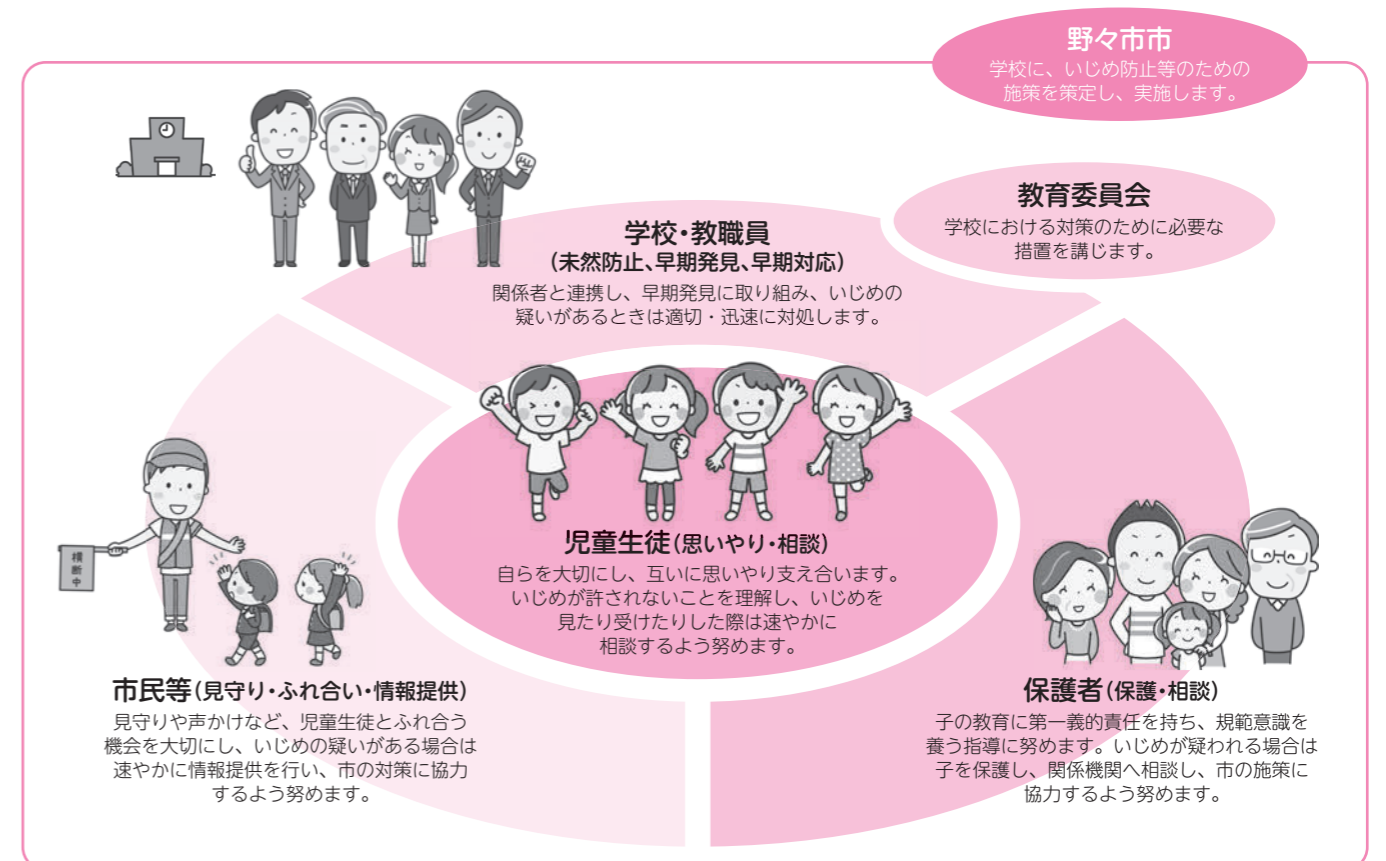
野々市市
学校に、いじめ防止等のための施策を策定し、実施します。

教育委員会
学校における対策のために必要な措置を講じます。

学校・教職員
(未然防止、早期発見、早期対応)
関係者と連携し、早期発見に取り組み、いじめの疑いがあるときは適切・迅速に対処します。

児童生徒(思いやり・相談)
自らを大切にし、互いに思いやり支え合います。いじめが許されないことを理解し、いじめを見たり受けたりした際は速やかに相談するよう努めます。

横断中

市民等(見守り・ふれ合い・情報提供)
見守りや声かけなど、児童生徒とふれ合う機会を大切にし、いじめの疑いがある場合は速やかに情報提供を行い、市の対策に協力するよう努めます。

保護者(保護・相談)
子の教育に第一義的責任を持ち、規範意識を養う指導に努めます。いじめが疑われる場合は子を保護し、関係機関へ相談し、市の施策に協力するよう努めます。